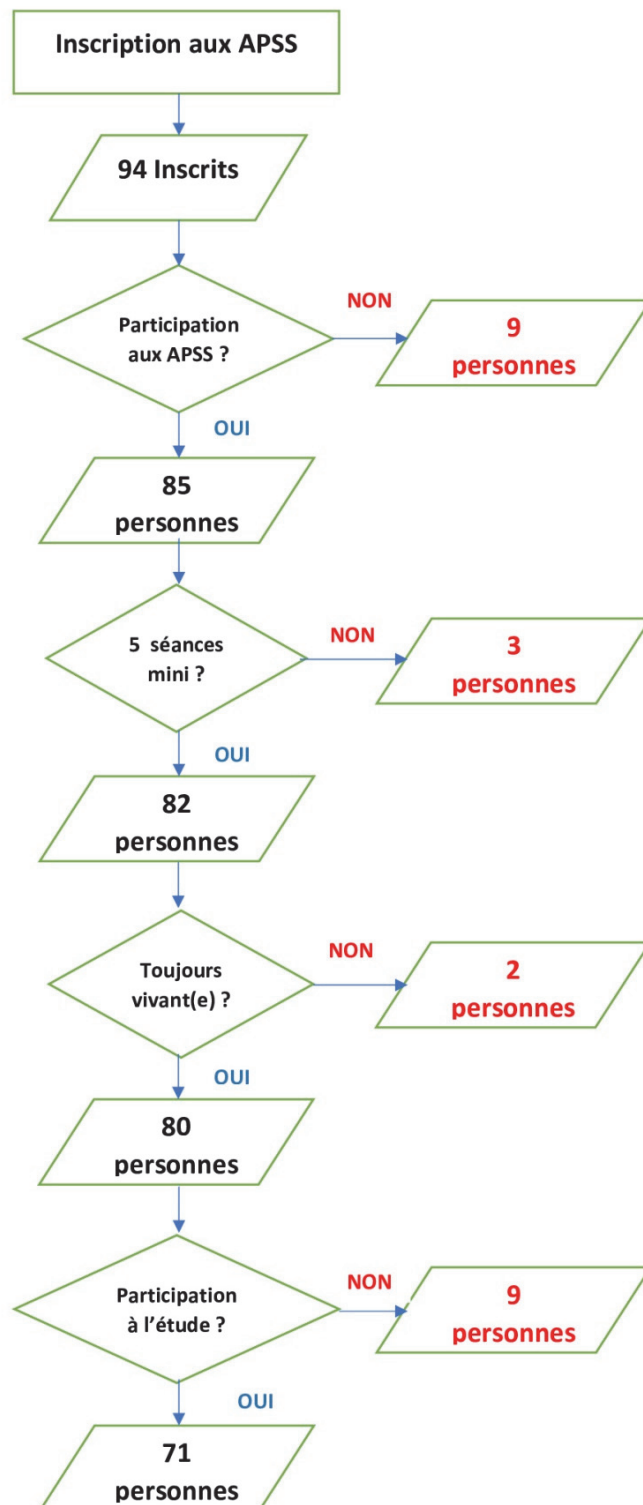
Inscription aux APSS

94 Inscrits

Participation aux APSS ?

NON

9 personnes

OUI

85 personnes

5 séances mini ?

NON

3 personnes

OUI

82 personnes

Toujours vivant(e) ?

NON

2 personnes

OUI

80 personnes

Participation à l'étude ?

NON

9 personnes

OUI

71 personnes